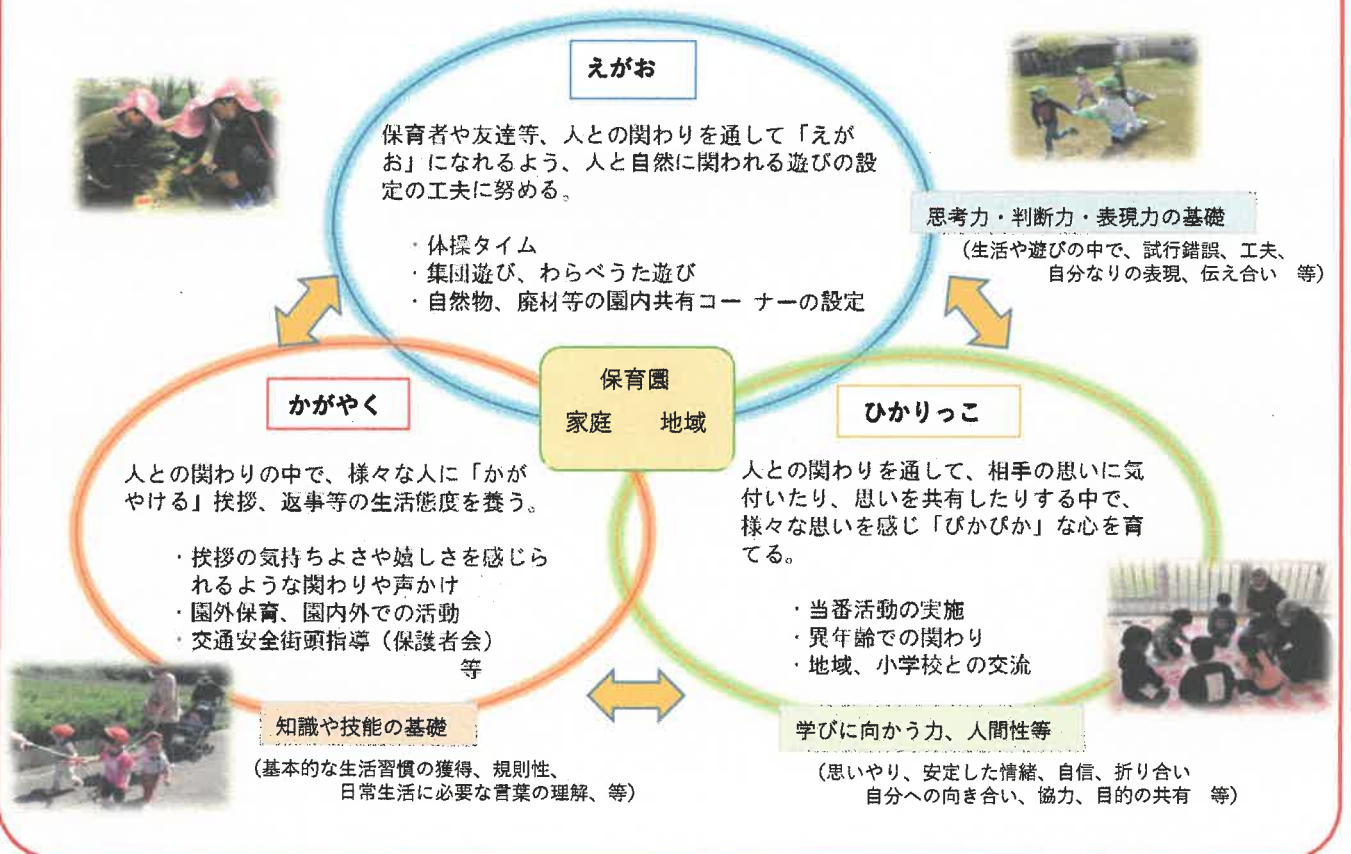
えがお

保育者や友達等、人との関わりを通して「えがお」になれるよう、人と自然に関われる遊びの設定の工夫に努める。

・体操タイム
・集団遊び、わらべうた遊び
・自然物、廃材等の園内共有コーナーの設定

思考力・判断力・表現力の基礎
（生活や遊びの中で、試行錯誤、工夫、自分なりの表現、伝え合い　等）

保育園
家庭　地域

かがやく

人との関わりの中で、様々な人に「かがやける」挨拶、返事等の生活態度を養う。

・挨拶の気持ちよさや嬉しさを感じられるような関わりや声かけ
・園外保育、園内外での活動
・交通安全街頭指導（保護者会）
等

ひかりっこ

人との関わりを通して、相手の思いに気付いたり、思いを共有したりする中で、様々な思いを感じ「ぴかぴか」な心を育てる。

・当番活動の実施
・異年齢での関わり
・地域、小学校との交流

知識や技能の基礎
（基本的な生活習慣の獲得、規則性、日常生活に必要な言葉の理解、等）

学びに向かう力、人間性等
（思いやり、安定した情緒、自信、折り合い 自分への向き合い、協力、目的の共有　等）